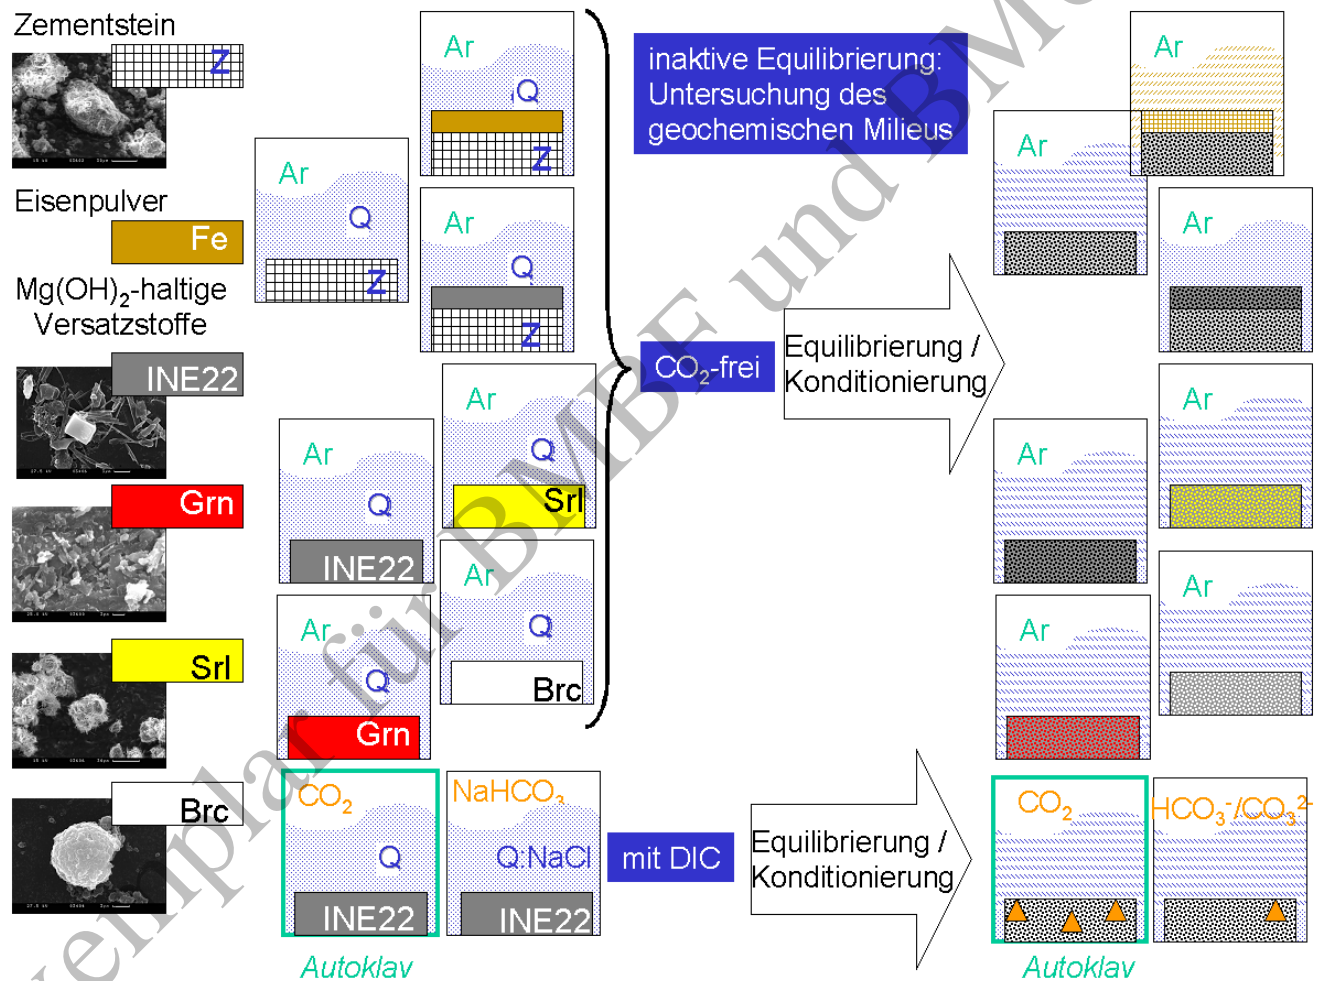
Zementstein

Z

Eisenpulver

Fe

Mg(OH)$_2$-haltige Versatzstoffe

INE22

Grn

Srl

Brc

Ar

Q

Z

Ar

Q

Z

Ar

Q

Z

inaktive Equilibrierung: Untersuchung des geochemischen Milieus

CO$_2$-frei

Equilibrierung / Konditionierung

Ar

Q

INE22

Ar

Q

Srl

Ar

Q

Brc

Ar

Q

Grn

CO$_2$

Q

INE22

NaHCO$_3$

Q:NaCl

INE22

mit DIC

Equilibrierung / Konditionierung

Autoklav

Ar

Ar

Ar

Ar

Ar

Ar

Ar

CO$_2$

HCO$_3^-$/CO$_3^{2-}$

Autoklav

Exemplar für BMBF und BMU